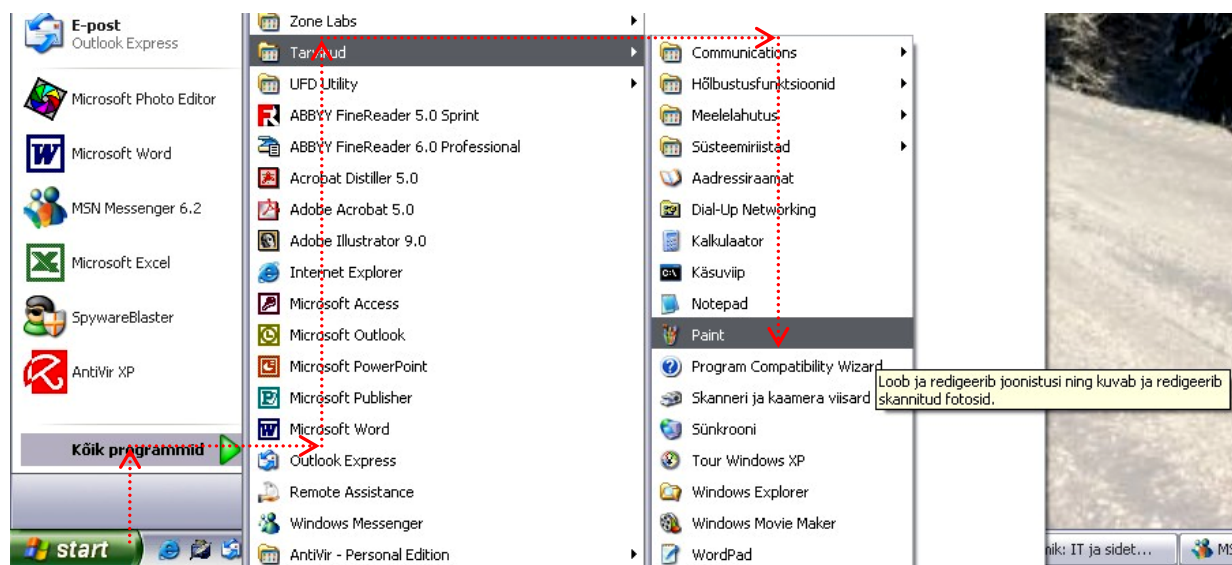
E-post
Outlook Express

Microsoft Photo Editor

Microsoft Word

MSN Messenger 6.2

Microsoft Excel

SpywareBlaster

AntiVir XP

Kõik programmid

start

Zone Labs
Tarvikud
UFD Utility
ABBYY FineReader 5.0 Sprint
ABBYY FineReader 6.0 Professional
Acrobat Distiller 5.0
Adobe Acrobat 5.0
Adobe Illustrator 9.0
Internet Explorer
Microsoft Access
Microsoft Outlook
Microsoft PowerPoint
Microsoft Publisher
Microsoft Word
Outlook Express
Remote Assistance
Windows Messenger
AntiVir - Personal Edition

Communications
Hõlbustusfunktsioonid
Meelelahutus
Süsteemiriistad
Aadressiraamat
Dial-Up Networking
Kalkulaator
Käsuviip
Notepad
Paint
Program Compatibility Wizard
Skanneri ja kaamera viisard
Sünkrooni
Tour Windows XP
Windows Explorer
Windows Movie Maker
WordPad

Loob ja redigeerib joonistusi ning kuvab ja redigeerib skannitud fotosid.

nik: IT ja sidet...
MS